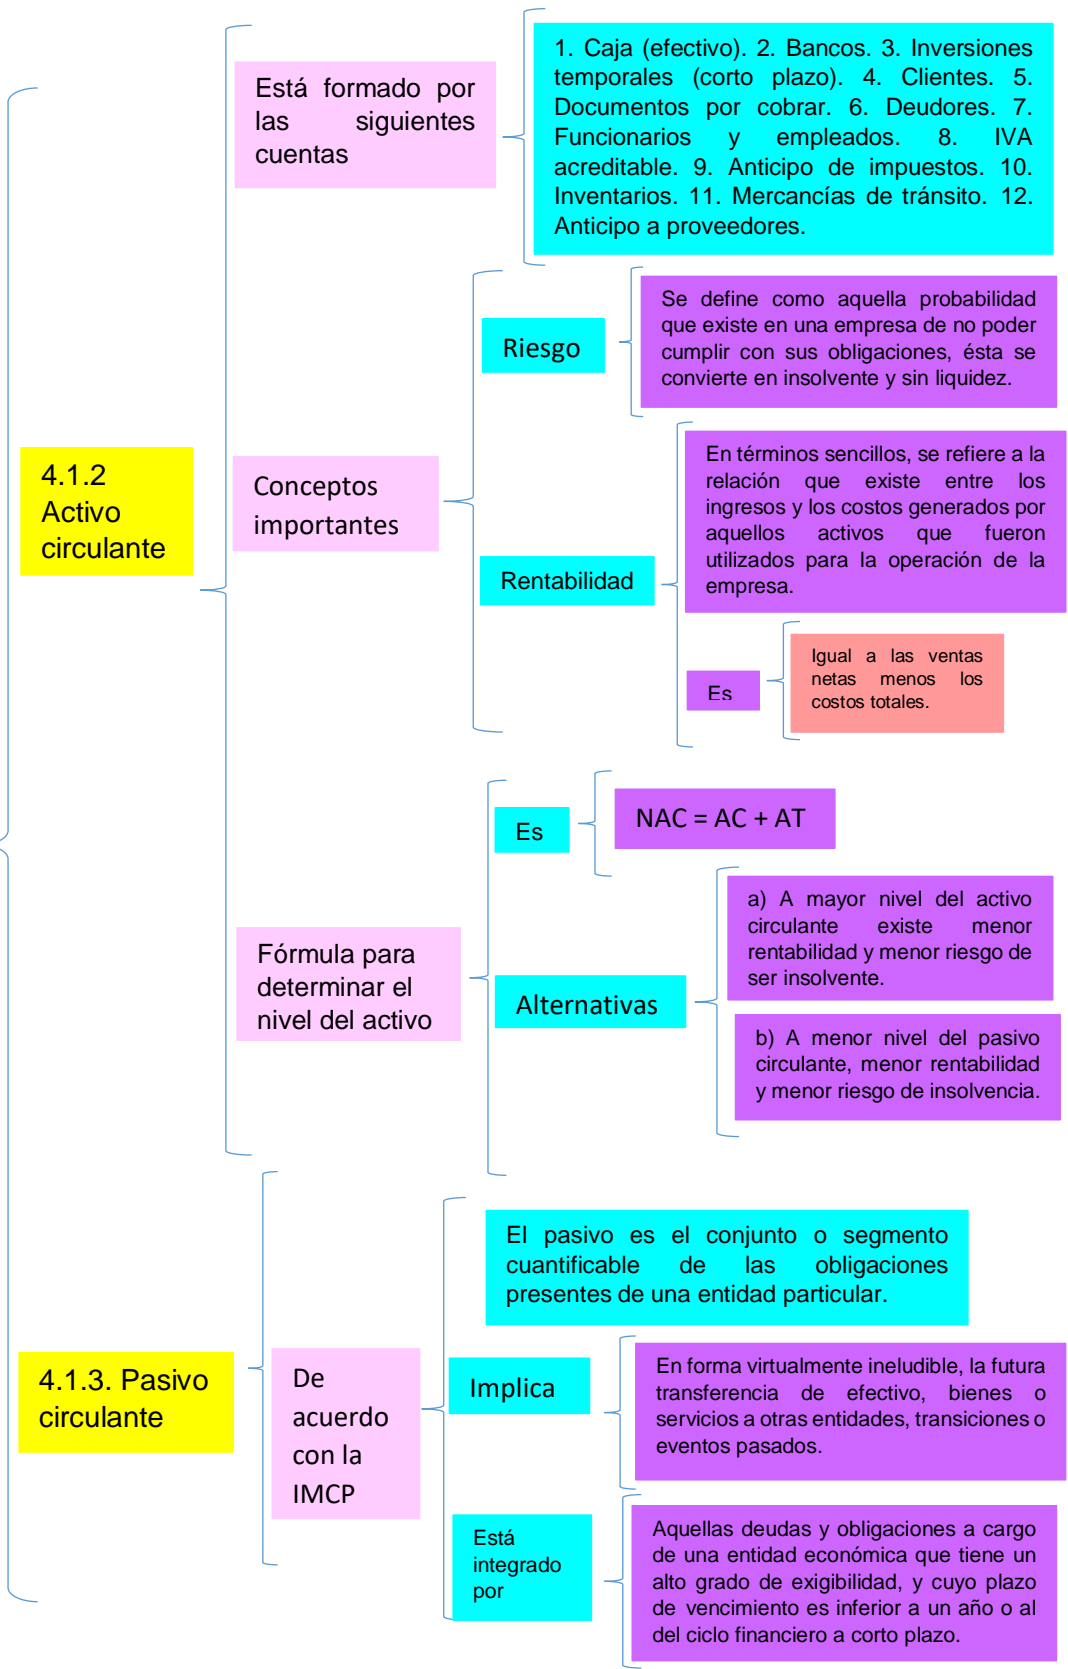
4.1.2 Activo circulante

Está formado por las siguientes cuentas

1. Caja (efectivo). 2. Bancos. 3. Inversiones temporales (corto plazo). 4. Clientes. 5. Documentos por cobrar. 6. Deudores. 7. Funcionarios y empleados. 8. IVA acreditable. 9. Anticipo de impuestos. 10. Inventarios. 11. Mercancías de tránsito. 12. Anticipo a proveedores.

Conceptos importantes

Riesgo

Se define como aquella probabilidad que existe en una empresa de no poder cumplir con sus obligaciones, ésta se convierte en insolvente y sin liquidez.

Rentabilidad

En términos sencillos, se refiere a la relación que existe entre los ingresos y los costos generados por aquellos activos que fueron utilizados para la operación de la empresa.

Es

Igual a las ventas netas menos los costos totales.

Fórmula para determinar el nivel del activo

Es

NAC = AC + AT

Alternativas

a) A mayor nivel del activo circulante existe menor rentabilidad y menor riesgo de ser insolvente.

b) A menor nivel del pasivo circulante, menor rentabilidad y menor riesgo de insolvencia.

4.1.3. Pasivo circulante

De acuerdo con la IMCP

El pasivo es el conjunto o segmento cuantificable de las obligaciones presentes de una entidad particular.

Implica

En forma virtualmente ineludible, la futura transferencia de efectivo, bienes o servicios a otras entidades, transiciones o eventos pasados.

Está integrado por

Aquellas deudas y obligaciones a cargo de una entidad económica que tiene un alto grado de exigibilidad, y cuyo plazo de vencimiento es inferior a un año o al del ciclo financiero a corto plazo.